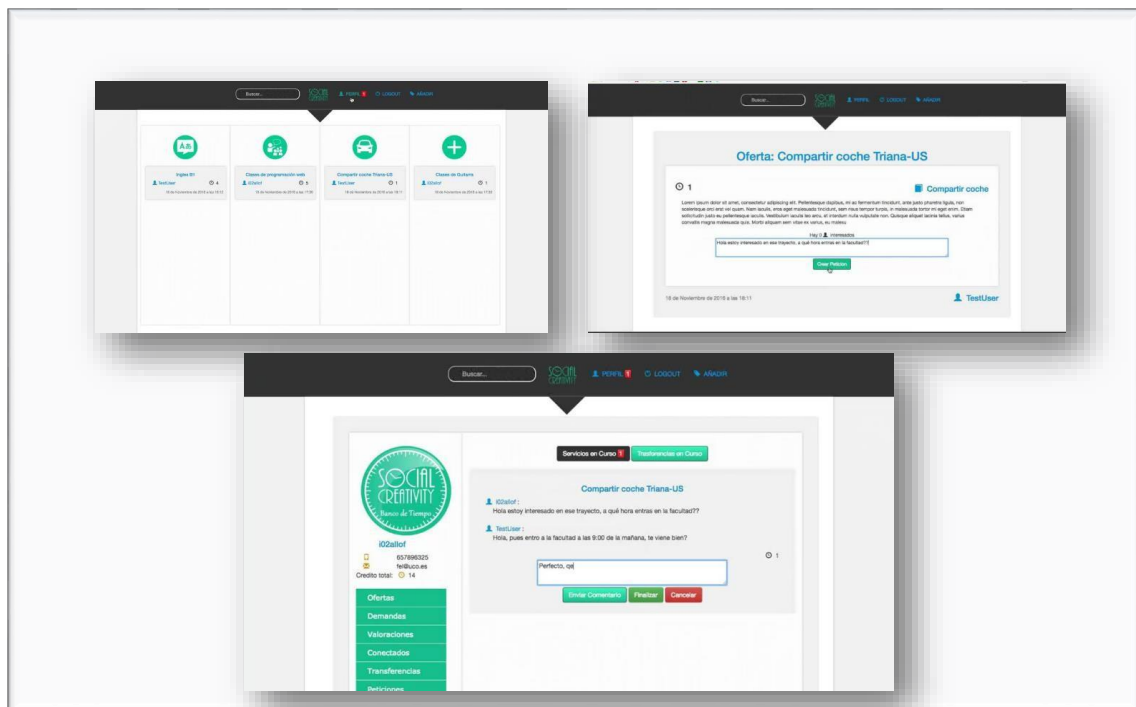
Buscar... SOCIAL CREATIVITY PERFIL LOGOUT AÑADIR

Ingles B1
TestUser 4
18 de Noviembre de 2015 a las 18:13

Clases de programación web
i02allof 5
18 de Noviembre de 2015 a las 17:56

Compartir coche Triana-US
TestUser 1
18 de Noviembre de 2015 a las 18:11

Clases de Guitarra
i02allof 1
18 de Noviembre de 2015 a las 17:58

Buscar... SOCIAL CREATIVITY PERFIL LOGOUT AÑADIR

Oferta: Compartir coche Triana-US

1

Compartir coche

Lorem ipsum dolor sit amet, consectetur adipiscing elit. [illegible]

Hay 0 interesados

Hola estoy interesado en ese trayecto, a qué hora entras en la facultad??

Crear Petición

18 de Noviembre de 2015 a las 18:11

TestUser

Buscar... SOCIAL CREATIVITY PERFIL LOGOUT AÑADIR

SOCIAL CREATIVITY Banco de Tiempo

i02allof
657896325
fel@uco.es
Credito total: 14

Ofertas
Demandas
Valoraciones
Conectados
Transferencias
Peticiones

Servicios en Curso 1 Transferencias en Curso

Compartir coche Triana-US

i02allof :
Hola estoy interesado en ese trayecto, a qué hora entras en la facultad??

TestUser :
Hola, pues entro a la facultad a las 9:00 de la mañana, te viene bien?

1

Perfecto, qe

Enviar Comentario Finalizar Cancelar